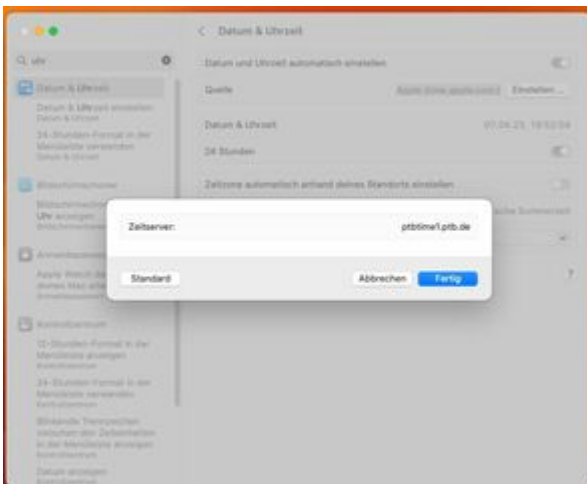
< Datum & Uhrzeit

Q uhr

Datum & Uhrzeit

Datum & Uhrzeit einstellen
Datum & Uhrzeit

24-Stunden-Format in der Menüleiste verwenden
Datum & Uhrzeit

Bildschirmschoner

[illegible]
Uhr anzeigen
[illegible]

Anmeldeobjekte

Apple Watch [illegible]
deinen Mac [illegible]
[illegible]

Kontrollzentrum

12-Stunden-Format in der Menüleiste anzeigen
Kontrollzentrum

24-Stunden-Format in der Menüleiste verwenden
Kontrollzentrum

Blinkende Trennzeichen zwischen den Zeitelementen in der Menüleiste anzeigen
Kontrollzentrum

Datum anzeigen
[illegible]

Datum und Uhrzeit automatisch einstellen

Quelle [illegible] Einstellen …

Datum & Uhrzeit 07.04.25, 19:52:54

24 Stunden

Zeitzone automatisch anhand deines Standorts einstellen

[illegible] Sommerzeit

Zeitserver: ptbtime1.ptb.de

Standard

Abbrechen Fertig

?